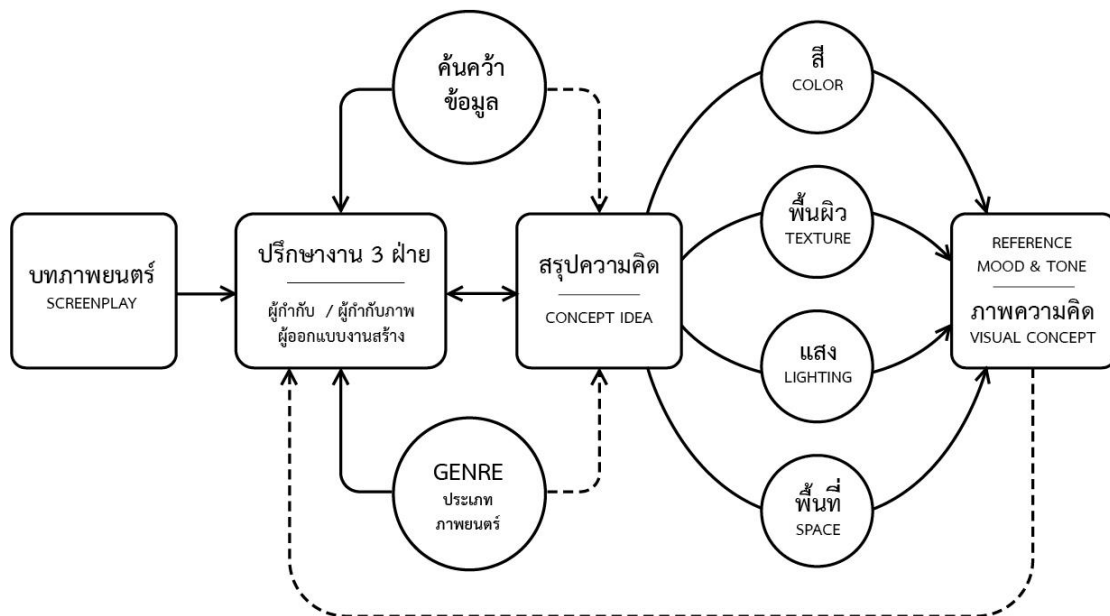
ค้นคว้า
ข้อมูล

สี
COLOR

บทภาพยนตร์
SCREENPLAY

ปรึกษางาน 3 ฝ่าย

ผู้กำกับ / ผู้กำกับภาพ
ผู้ออกแบบงานสร้าง

สรุปความคิด

CONCEPT IDEA

พื้นผิว
TEXTURE

REFERENCE
MOOD & TONE

ภาพความคิด
VISUAL CONCEPT

แสง
LIGHTING

GENRE
ประเภท
ภาพยนตร์

พื้นที่
SPACE